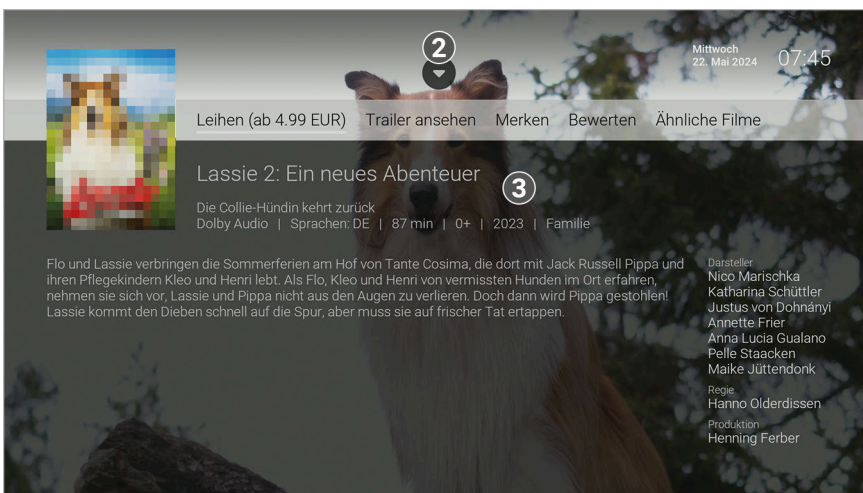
2

Mittwoch
22. Mai 2024

07:45

Leihen (ab 4.99 EUR) Trailer ansehen Merken Bewerten Ähnliche Filme

Lassie 2: Ein neues Abenteuer

3

Die Collie-Hündin kehrt zurück
Dolby Audio | Sprachen: DE | 87 min | 0+ | 2023 | Familie

Flo und Lassie verbringen die Sommerferien am Hof von Tante Cosima, die dort mit Jack Russell Pippa und ihren Pflegekindern Kleo und Henri lebt. Als Flo, Kleo und Henri von vermissten Hunden im Ort erfahren, nehmen sie sich vor, Lassie und Pippa nicht aus den Augen zu verlieren. Doch dann wird Pippa gestohlen! Lassie kommt den Dieben schnell auf die Spur, aber muss sie auf frischer Tat ertappen.

Darsteller
Nico Marischka
Katharina Schüttler
Justus von Dohnányi
Annette Frier
Anna Lucia Gualano
Pelle Staacken
Maike Jüttendonk
Regie
Hanno Olderdissen
Produktion
Henning Ferber